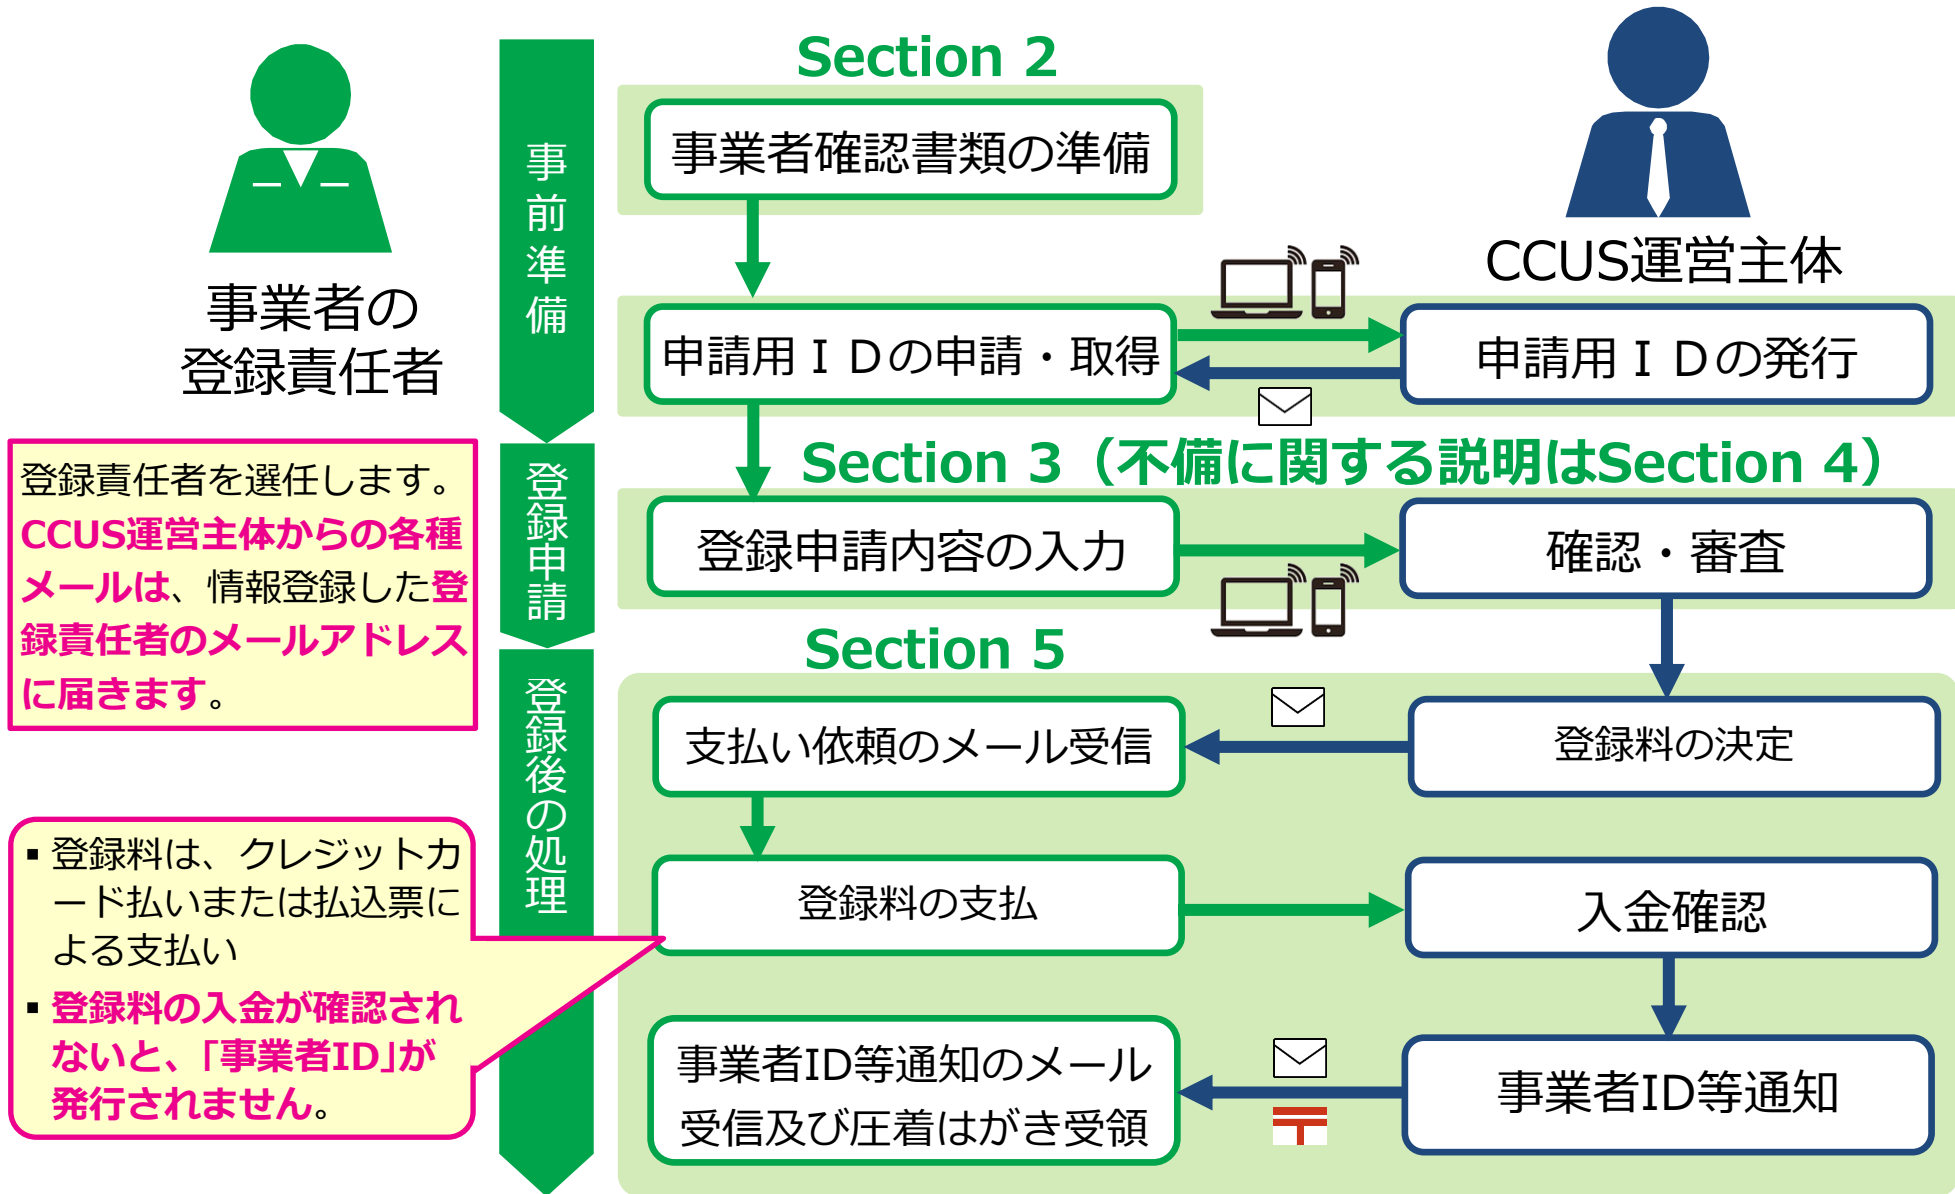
事業者の
登録責任者

事前準備

登録申請

登録後の処理

Section 2

事業者確認書類の準備

CCUS運営主体

申請用ＩＤの申請・取得

申請用ＩＤの発行

Section 3（不備に関する説明はSection 4）

登録申請内容の入力

確認・審査

登録責任者を選任します。CCUS運営主体からの各種メールは、情報登録した登録責任者のメールアドレスに届きます。

Section 5

支払い依頼のメール受信

登録料の決定

登録料の支払

入金確認

▪ 登録料は、クレジットカード払いまたは払込票による支払い

▪ 登録料の入金が確認されないと、「事業者ID」が発行されません。

事業者ID等通知のメール受信及び圧着はがき受領

事業者ID等通知